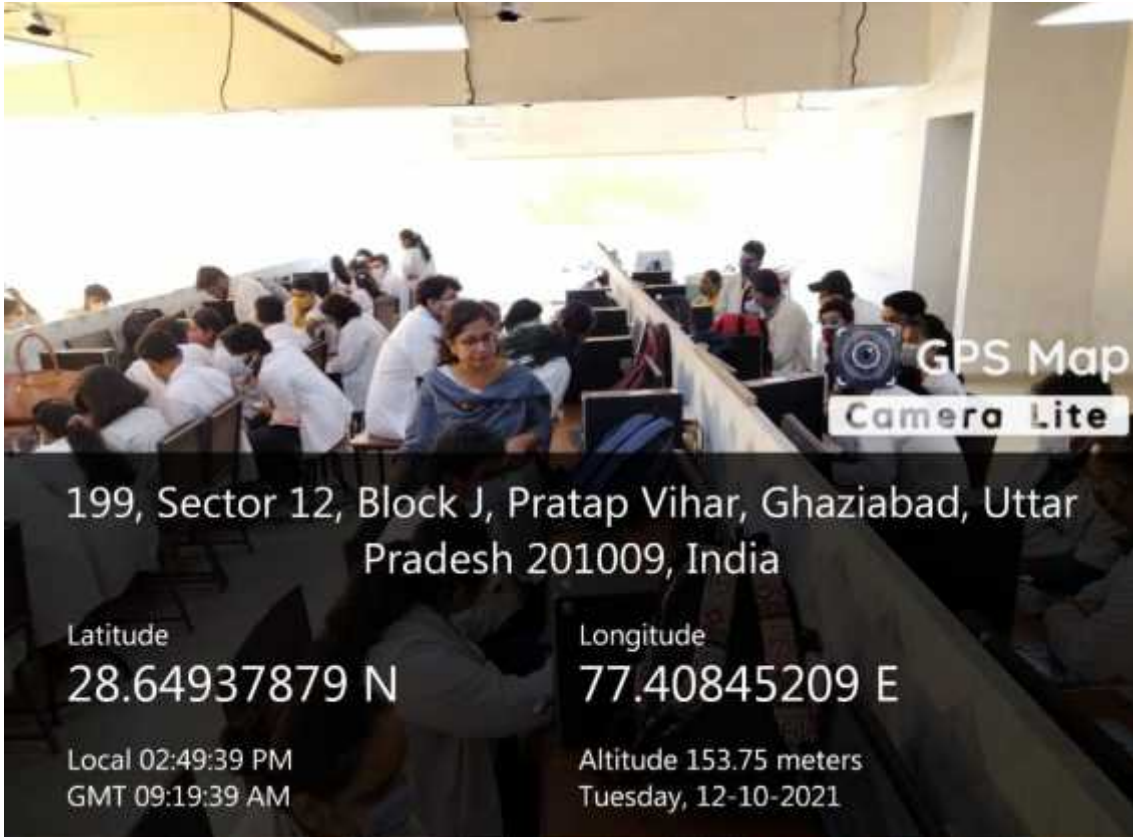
GPS Map
Camera Lite

199, Sector 12, Block J, Pratap Vihar, Ghaziabad, Uttar Pradesh 201009, India

Latitude
28.64937879 N

Longitude
77.40845209 E

Local 02:49:39 PM
GMT 09:19:39 AM

Altitude 153.75 meters
Tuesday, 12-10-2021